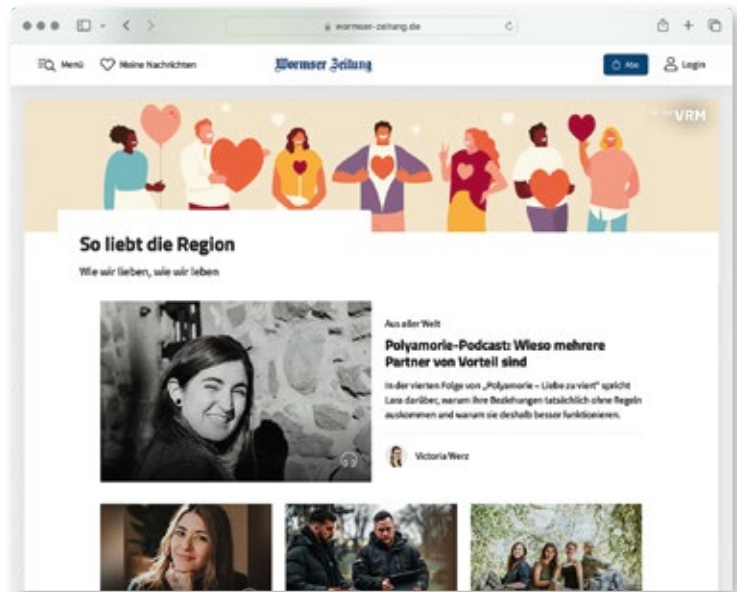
wormser-zeitung.de

Menü Meine Nachrichten

Wormser Zeitung

Abo Login

VRM

So liebt die Region

Wie wir lieben, wie wir leben

Aus aller Welt

Polyamorie-Podcast: Wieso mehrere Partner von Vorteil sind

In der vierten Folge von „Polyamorie – Liebe zu viert" spricht Lara darüber, warum ihre Beziehungen tatsächlich ohne Regeln auskommen und warum sie deshalb besser funktionieren.

Victoria Werz